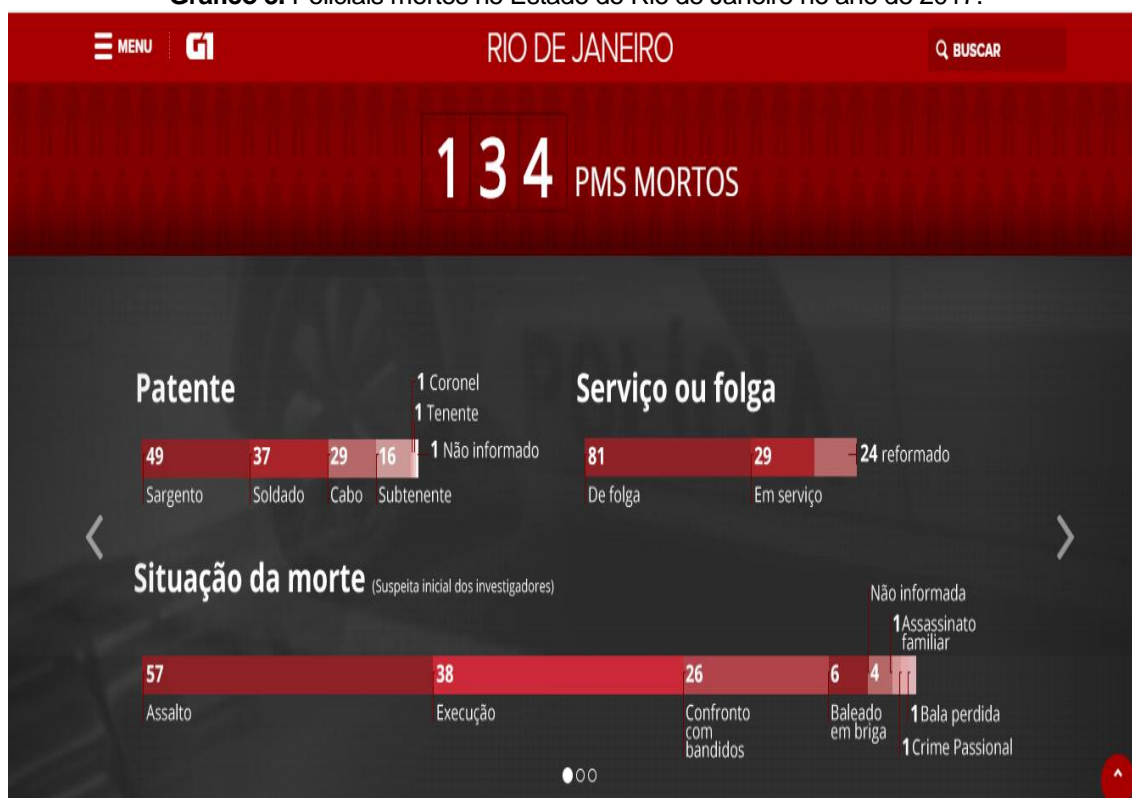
Gráfico 3: Policiais mortos no Estado do Rio de Janeiro no ano de 2017.

MENU G1 RIO DE JANEIRO BUSCAR

134 PMS MORTOS

Patente

1 Coronel
1 Tenente
1 Não informado

| 49 | 37 | 29 | 16 |
|---|---|---|---|
| Sargento | Soldado | Cabo | Subtenente |

Serviço ou folga

| 81 | 29 | 24 reformado |
|---|---|---|
| De folga | Em serviço | |

Situação da morte (Suspeita inicial dos investigadores)

Não informada
1 Assassinato familiar

| 57 | 38 | 26 | 6 | 4 |
|---|---|---|---|---|
| Assalto | Execução | Confronto com bandidos | Baleado em briga | |

1 Bala perdida
1 Crime Passional